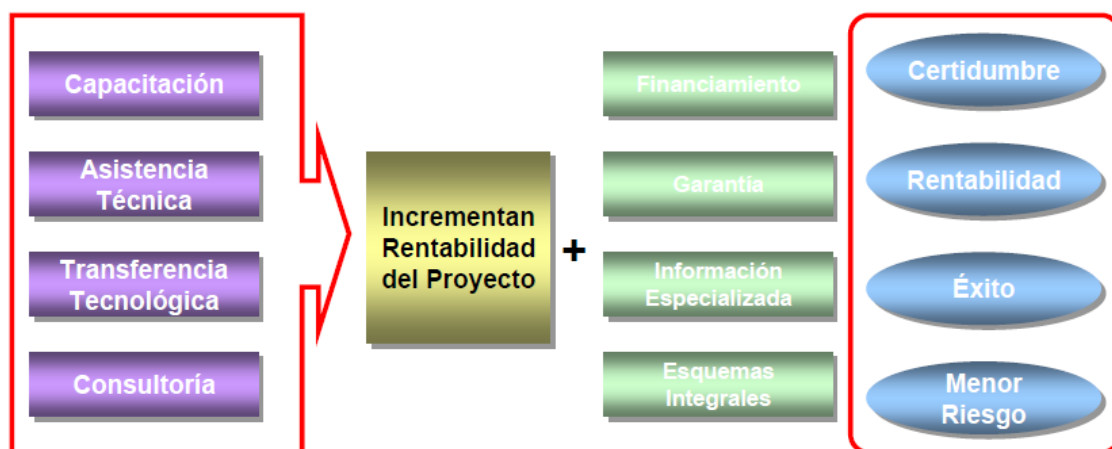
Capacitación

Asistencia Técnica

Transferencia Tecnológica

Consultoría

Incrementan Rentabilidad del Proyecto

+

Financiamiento

Garantía

Información Especializada

Esquemas Integrales

Certidumbre

Rentabilidad

Éxito

Menor Riesgo